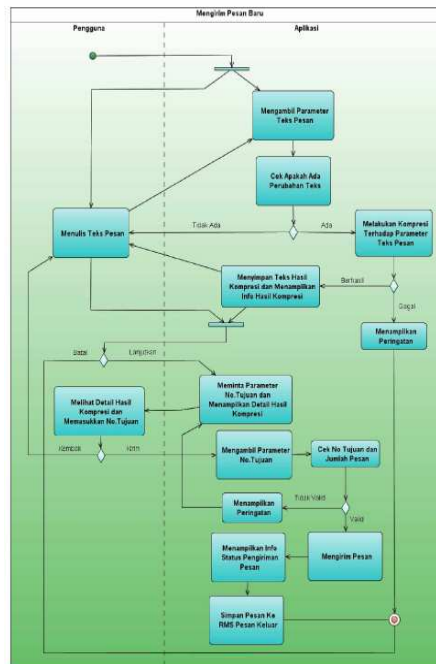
Mengirim Pesan Baru

Pengguna

Aplikasi

Mengambil Parameter Teks Pesan

Cek Apakah Ada Perubahan Teks

Tidak Ada

Ada

Menulis Teks Pesan

Melakukan Kompresi Terhadap Parameter Teks Pesan

Menyimpan Teks Hasil Kompresi dan Menampilkan Info Hasil Kompresi

Berhasil

Gagal

Menampilkan Peringatan

Batal

Lanjutkan

Meminta Parameter No.Tujuan dan Menampilkan Detail Hasil Kompresi

Melihat Detail Hasil Kompresi dan Memasukkan No.Tujuan

Kembali

Kirim

Mengambil Parameter No.Tujuan

Cek No Tujuan dan Jumlah Pesan

Tidak Valid

Menampilkan Peringatan

Valid

Menampilkan Info Status Pengiriman Pesan

Mengirim Pesan

Simpan Pesan Ke RMS Pesan Keluar